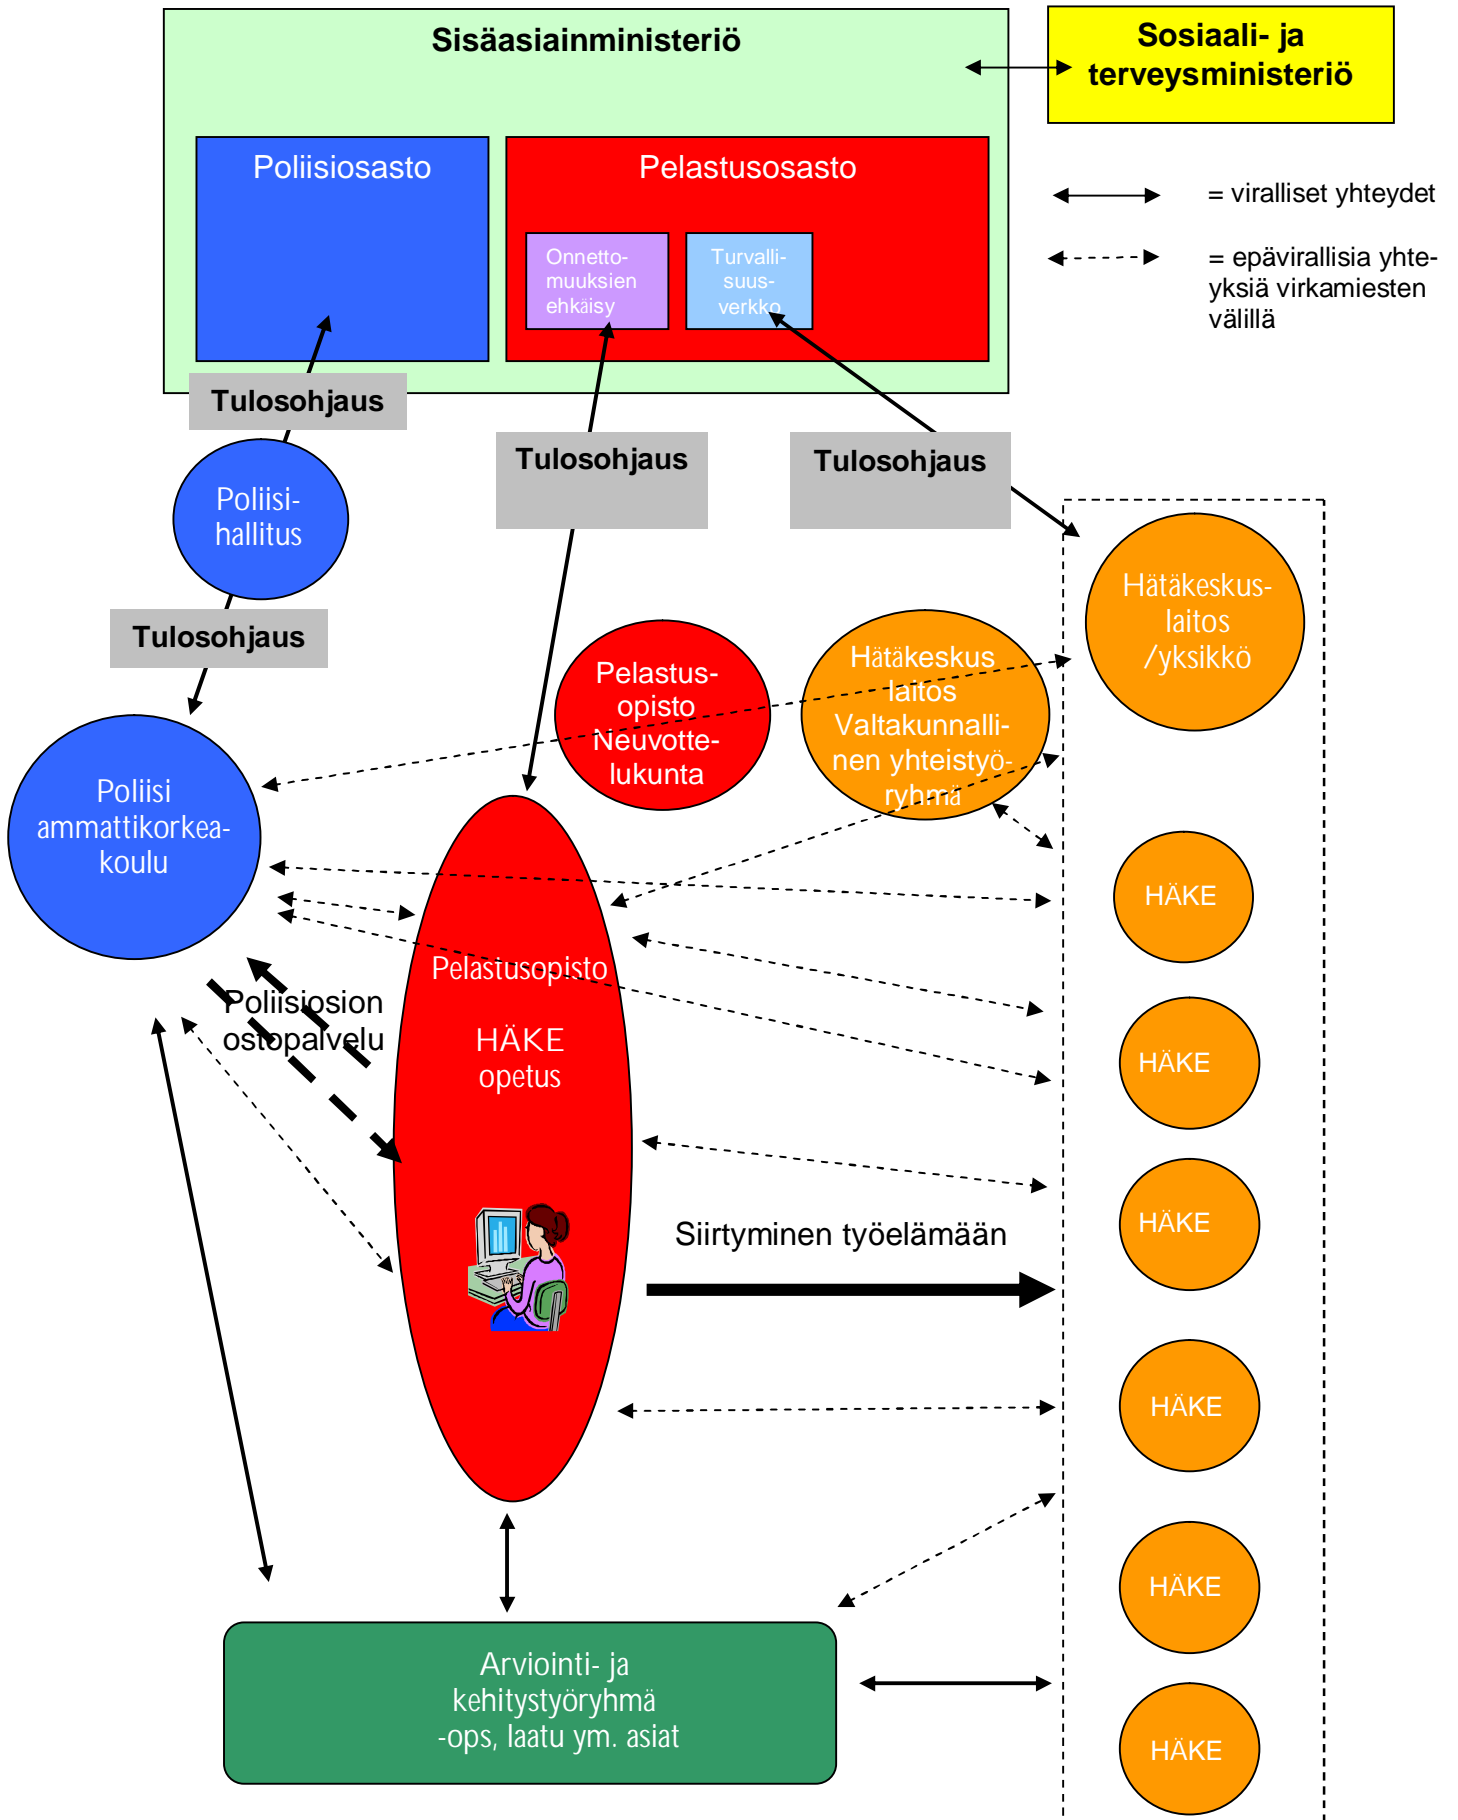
Sisäasiainministeriö

Sosiaali- ja terveysministeriö

Poliisiosasto

Pelastusosasto

Onnettomuuksien ehkäisy

Turvallisuusverkko

= viralliset yhteydet

= epävirallisia yhteyksiä virkamiesten välillä

Tulosohjaus

Tulosohjaus

Tulosohjaus

Poliisihallitus

Tulosohjaus

Hätäkeskuslaitos /yksikkö

Pelastusopisto Neuvottelukunta

Hätäkeskus laitos Valtakunnallinen yhteistyöryhmä

Poliisi ammattikorkeakoulu

HÄKE

Pelastusopisto

HÄKE opetus

Poliisiosion ostopalvelu

HÄKE

HÄKE

Siirtyminen työelämään

HÄKE

HÄKE

HÄKE

Arviointi- ja kehitystyöryhmä -ops, laatu ym. asiat